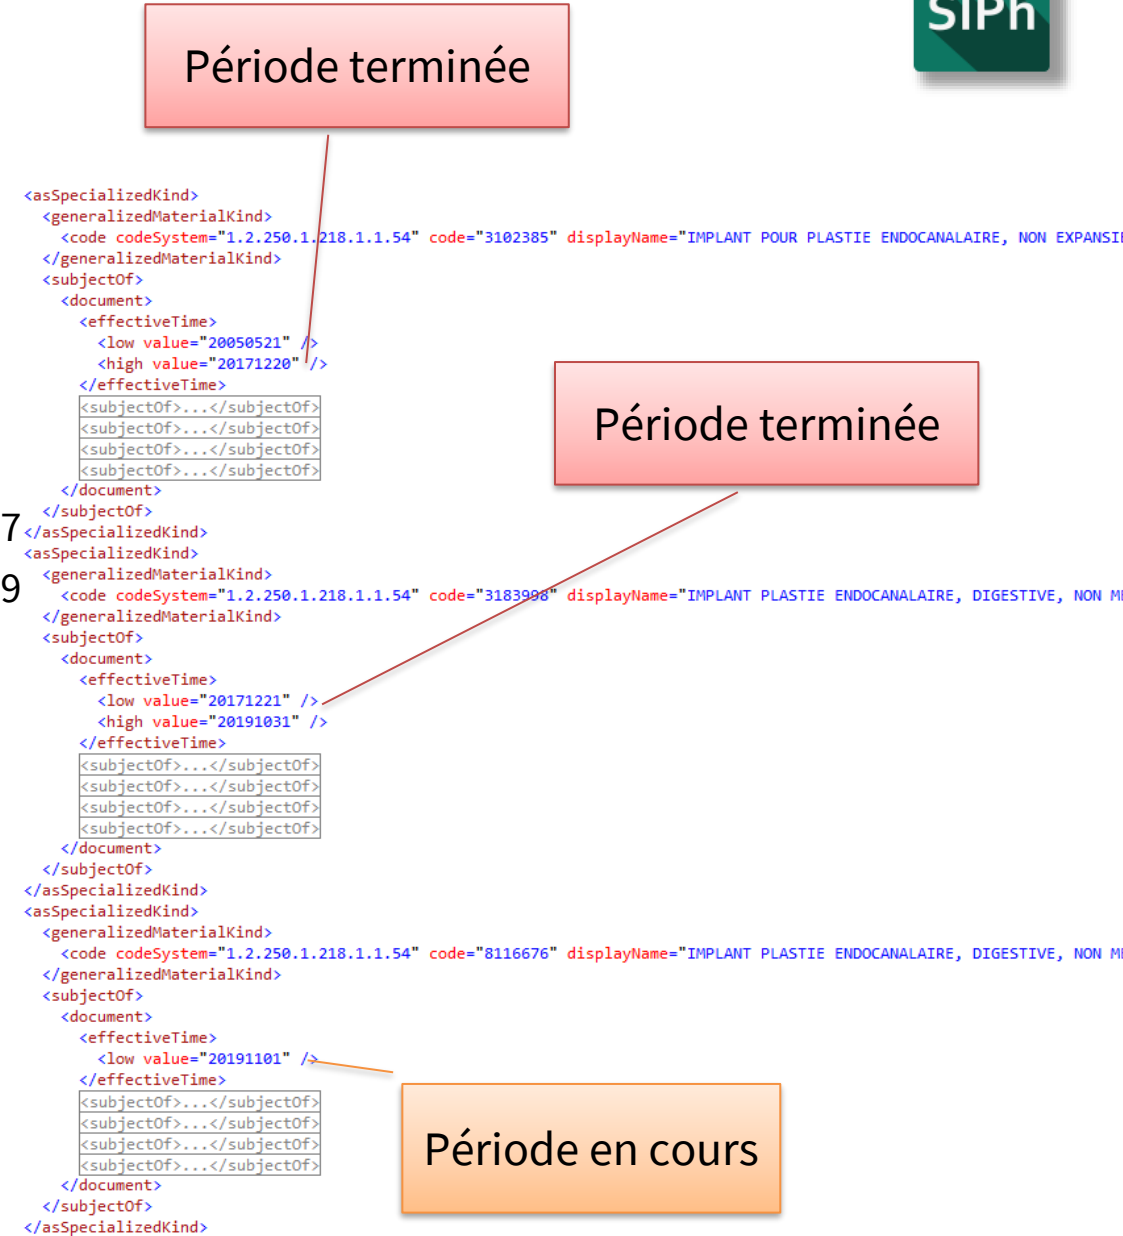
Période terminée

SIPh

<asSpecializedKind>
<generalizedMaterialKind>
<code codeSystem="1.2.250.1.218.1.1.54" code="3102385" displayName="IMPLANT POUR PLASTIE ENDOCANALAIRE, NON EXPANSI
</generalizedMaterialKind>
<subjectOf>
<document>
<effectiveTime>
<low value="20050521" />
<high value="20171220" />
</effectiveTime>
<subjectOf>...</subjectOf>
<subjectOf>...</subjectOf>
<subjectOf>...</subjectOf>
<subjectOf>...</subjectOf>
</document>
</subjectOf>
7 </asSpecializedKind>
<asSpecializedKind>
9 <generalizedMaterialKind>
<code codeSystem="1.2.250.1.218.1.1.54" code="3183998" displayName="IMPLANT PLASTIE ENDOCANALAIRE, DIGESTIVE, NON M
</generalizedMaterialKind>
<subjectOf>
<document>
<effectiveTime>
<low value="20171221" />
<high value="20191031" />
</effectiveTime>
<subjectOf>...</subjectOf>
<subjectOf>...</subjectOf>
<subjectOf>...</subjectOf>
<subjectOf>...</subjectOf>
</document>
</subjectOf>
</asSpecializedKind>
<asSpecializedKind>
<generalizedMaterialKind>
<code codeSystem="1.2.250.1.218.1.1.54" code="8116676" displayName="IMPLANT PLASTIE ENDOCANALAIRE, DIGESTIVE, NON M
</generalizedMaterialKind>
<subjectOf>
<document>
<effectiveTime>
<low value="20191101" />
</effectiveTime>
<subjectOf>...</subjectOf>
<subjectOf>...</subjectOf>
<subjectOf>...</subjectOf>
<subjectOf>...</subjectOf>
</document>
</subjectOf>
</asSpecializedKind>

Période terminée

Période en cours